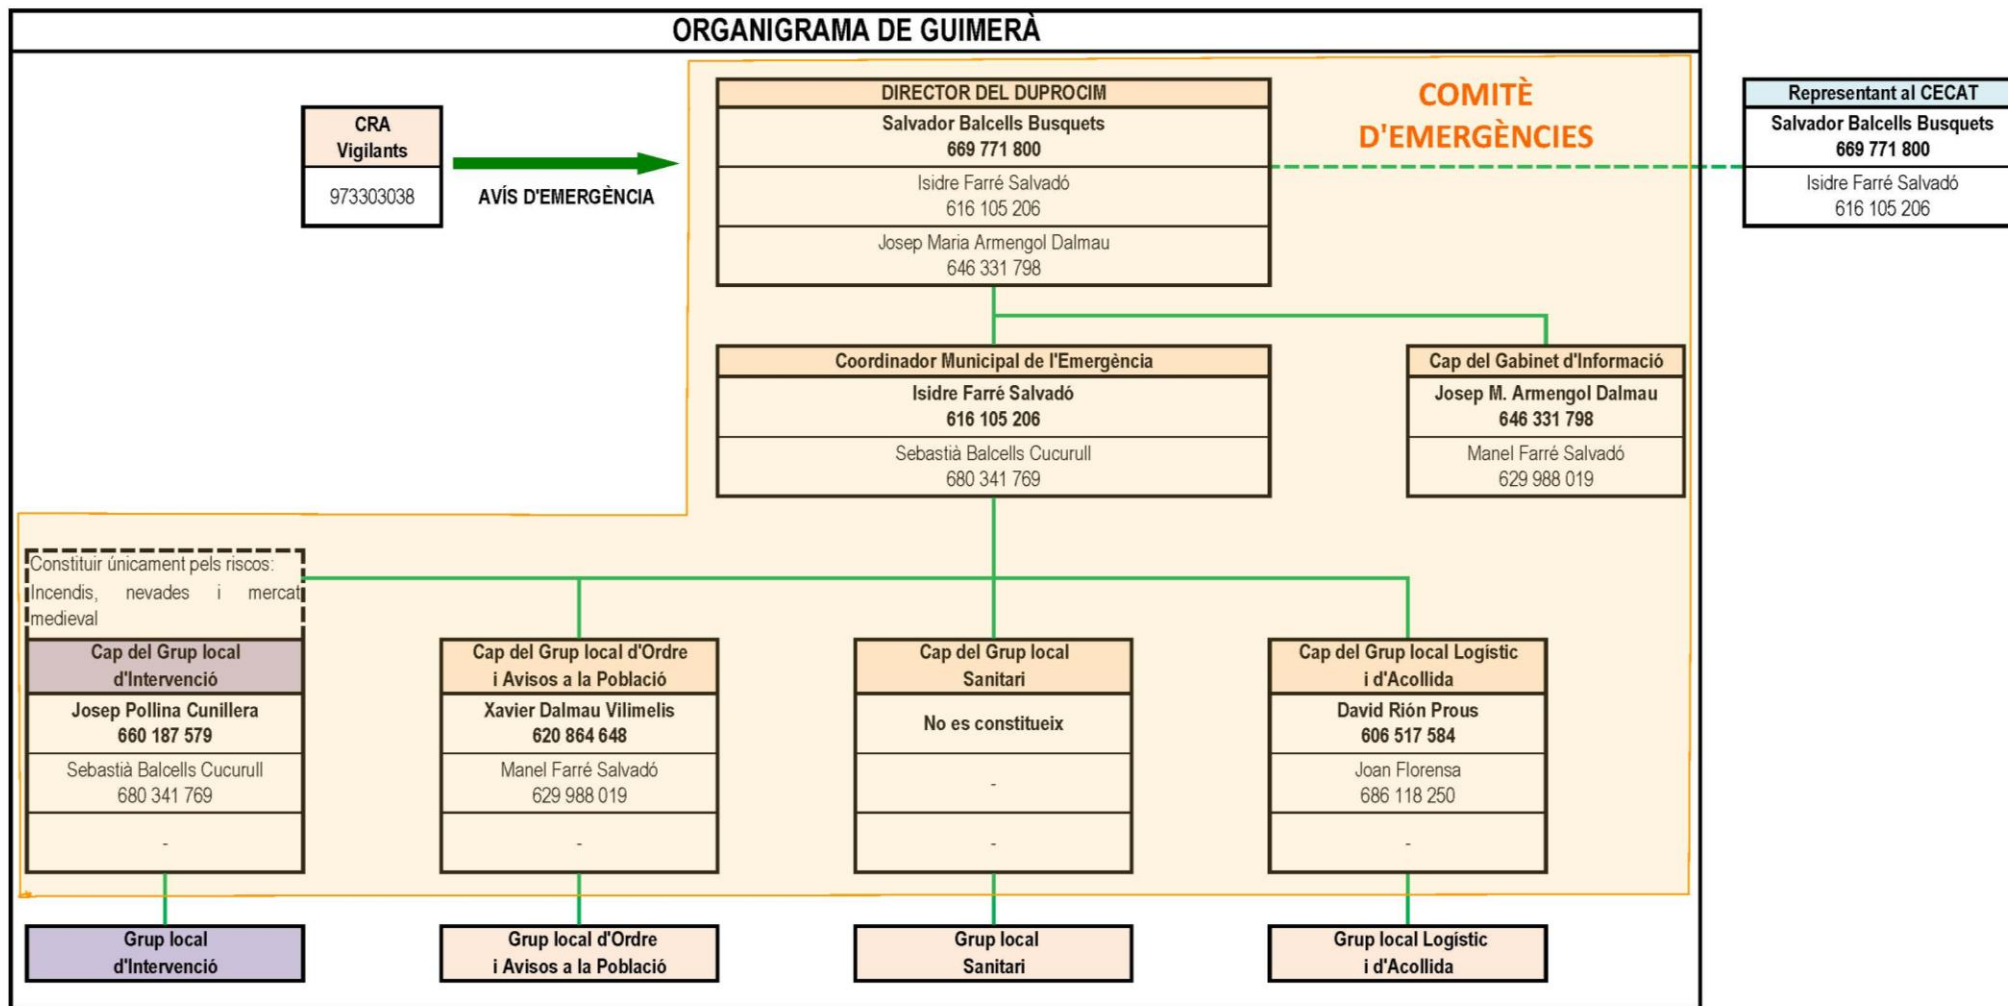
ORGANIGRAMA DE GUIMERÀ

CRA
Vigilants

973303038

AVÍS D'EMERGÈNCIA

DIRECTOR DEL DUPROCIM
Salvador Balcells Busquets
669 771 800
Isidre Farré Salvadó
616 105 206
Josep Maria Armengol Dalmau
646 331 798

COMITÈ D'EMERGÈNCIES

Representant al CECAT
Salvador Balcells Busquets
669 771 800
Isidre Farré Salvadó
616 105 206

Coordinador Municipal de l'Emergència
Isidre Farré Salvadó
616 105 206
Sebastià Balcells Cucurull
680 341 769

Cap del Gabinet d'Informació
Josep M. Armengol Dalmau
646 331 798
Manel Farré Salvadó
629 988 019

Constituir únicament pels riscos: Incendis, nevades i mercat medieval

Cap del Grup local d'Intervenció
Josep Pollina Cunillera
660 187 579
Sebastià Balcells Cucurull
680 341 769
-

Cap del Grup local d'Ordre i Avisos a la Població
Xavier Dalmau Vilimelis
620 864 648
Manel Farré Salvadó
629 988 019
-

Cap del Grup local Sanitari
No es constitueix
-
-

Cap del Grup local Logístic i d'Acollida
David Rión Prous
606 517 584
Joan Florensa
686 118 250
-

Grup local d'Intervenció

Grup local d'Ordre i Avisos a la Població

Grup local Sanitari

Grup local Logístic i d'Acollida